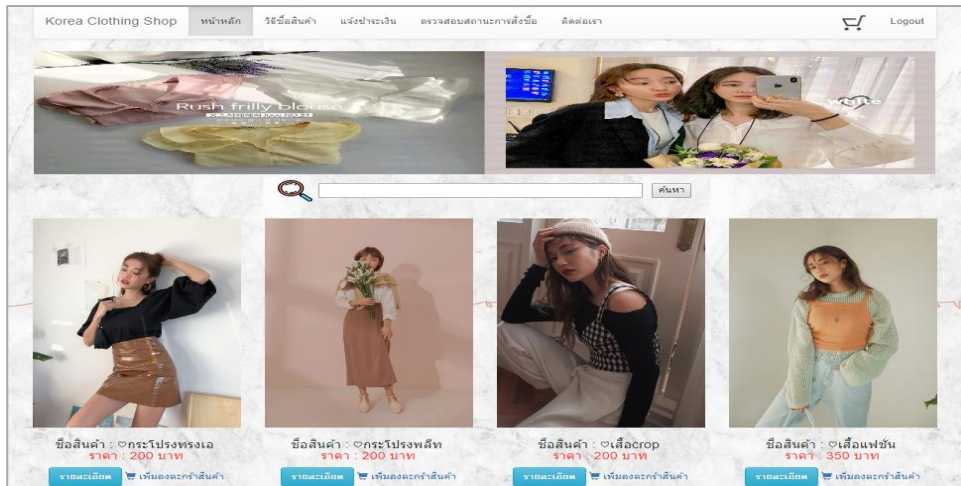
Korea Clothing Shop หน้าหลัก วิธีซื้อสินค้า แจ้งชำระเงิน ตรวจสอบสถานะการสั่งซื้อ ติดต่อเรา Logout

Rush frilly blouse

white

ค้นหา

ชื่อสินค้า : ♡กระโปรงทรงเอ
ราคา : 200 บาท
รายละเอียด เพิ่มลงตะกร้าสินค้า

ชื่อสินค้า : ♡กระโปรงพลีท
ราคา : 200 บาท
รายละเอียด เพิ่มลงตะกร้าสินค้า

ชื่อสินค้า : ♡เสื้อcrop
ราคา : 200 บาท
รายละเอียด เพิ่มลงตะกร้าสินค้า

ชื่อสินค้า : ♡เสื้อแฟชั่น
ราคา : 350 บาท
รายละเอียด เพิ่มลงตะกร้าสินค้า